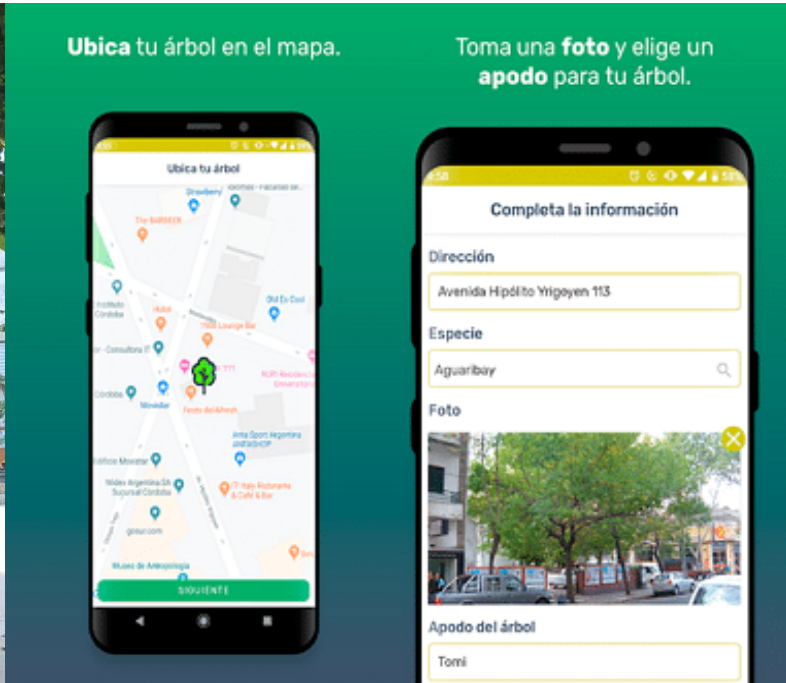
**Ubica** tu árbol en el mapa.

4:55

Ubica tu árbol

Idiomas - Facultad de...

Strawberry

The BARBER

Old Ex Cool

Instituto Córdoba

Hobo

1900 Lounge Bar

- Consultora IT

Córdoba

Movistar

Fecha del Arresh

Arma Sport Argentina

Edificio Movistar

Nidex Argentina SA Sucursal Córdoba

IT Italo Ristorante & Café & Bar

gosur.com

Museo de Antropología

SIGUIENTE

Toma una **foto** y elige un **apodo** para tu árbol.

4:58

58%

Completa la información

Dirección

Avenida Hipólito Yrigoyen 113

Especie

Aguaribay

Foto

Apodo del árbol

Tomi